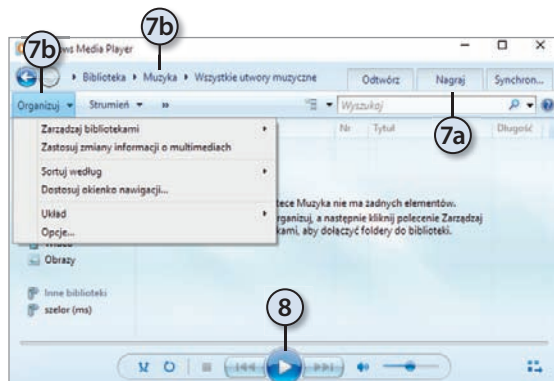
7b
7b
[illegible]ws Media Player
Biblioteka ▸ Muzyka ▸ Wszystkie utwory muzyczne
Odtwórz
Nagraj
Synchron...
Organizuj ▾
Strumień ▾
»
Wyszukaj
Nr
Tytuł
Długość
7a
Zarządzaj bibliotekami
Zastosuj zmiany informacji o multimediach
Sortuj według
Dostosuj okienko nawigacji...
Układ
Opcje...
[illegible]tece Muzyka nie ma żadnych elementów.
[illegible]rganizuj, a następnie kliknij polecenie Zarządzaj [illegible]kami, aby dołączyć foldery do biblioteki.
Wideo
Obrazy
Inne biblioteki
szelor (ms)
8